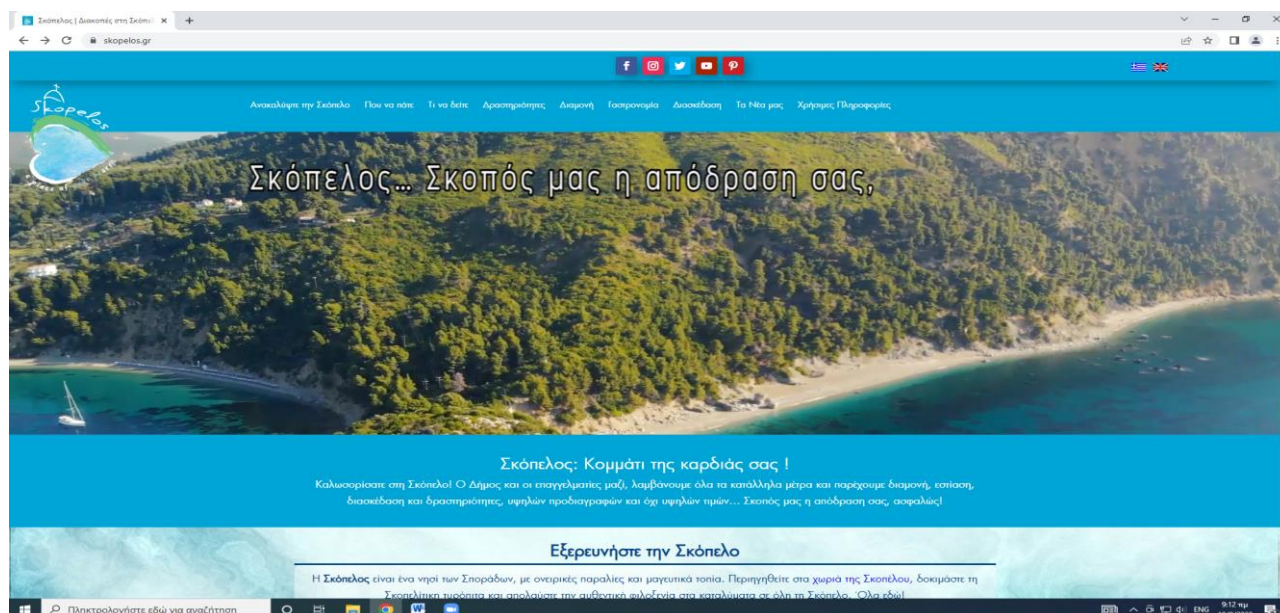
Σκόπελος | Διακοπές στη Σκόπελο ×
skopelos.gr

Skopelos

Ανακαλύψτε την Σκόπελο Που να πάτε Τι να δείτε Δραστηριότητες Διαμονή Γαστρονομία Διασκέδαση Τα Νέα μας Χρήσιμες Πληροφορίες

Σκόπελος... Σκοπός μας η απόδραση σας,

Σκόπελος: Κομμάτι της καρδιάς σας !

Καλωσορίσατε στη Σκόπελο! Ο Δήμος και οι επαγγελματίες μαζί, λαμβάνουμε όλα τα κατάλληλα μέτρα και παρέχουμε διαμονή, εστίαση, διασκέδαση και δραστηριότητες, υψηλών προδιαγραφών και όχι υψηλών τιμών... Σκοπός μας η απόδραση σας, ασφαλώς!

Εξερευνήστε την Σκόπελο

Η Σκόπελος είναι ένα νησί των Σποράδων, με ονειρικές παραλίες και μαγευτικά τοπία. Περιηγηθείτε στα χωριά της Σκοπέλου, δοκιμάστε τη Σκοπελίτικη τυρόπιτα και απολαύστε την αυθεντική φιλοξενία στα καταλύματα σε όλη τη Σκόπελο. Όλα εδώ!

Πληκτρολογήστε εδώ για αναζήτηση

ENG 9:12 πμ